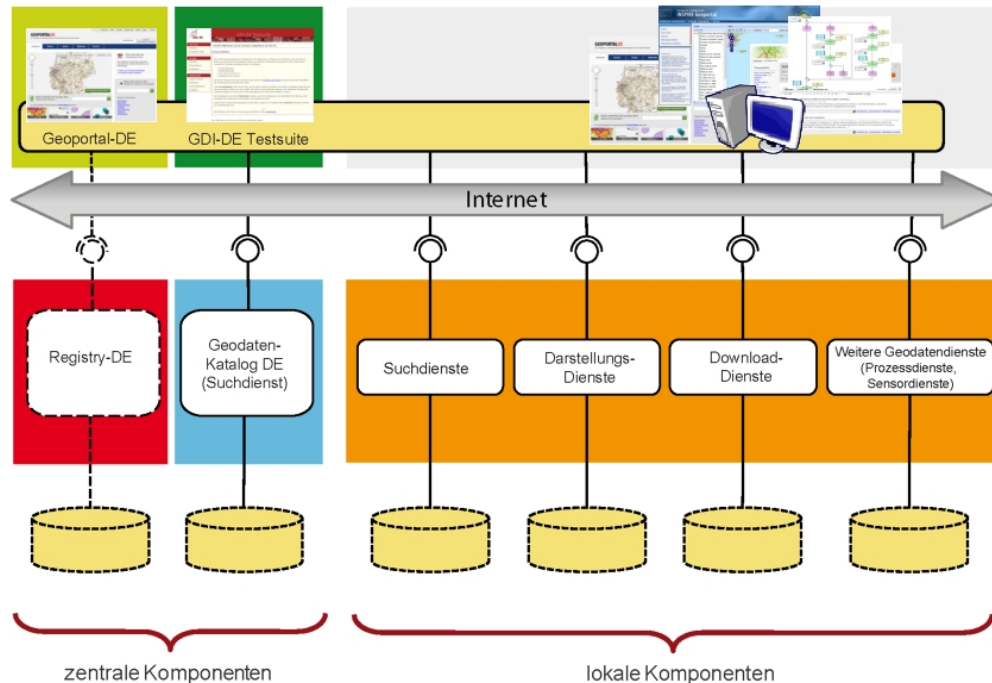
GEOPORTAL.DE

Geoportal-DE

GDI-DE Testsuite

INSPIRE Geoportal

Internet

Registry-DE

Geodaten-Katalog DE (Suchdienst)

Suchdienste

Darstellungs-Dienste

Download-Dienste

Weitere Geodatendienste (Prozessdienste, Sensordienste)

zentrale Komponenten

lokale Komponenten